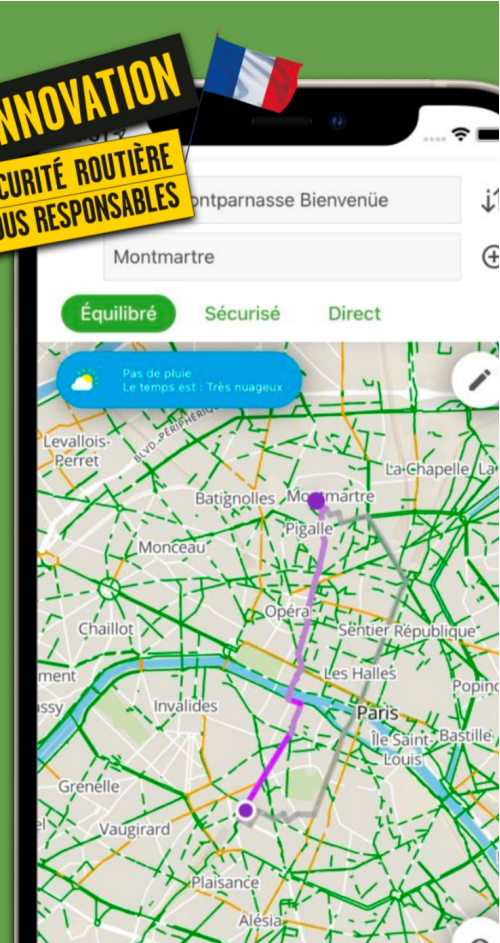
NNOVATION
CURITÉ ROUTIÈRE
OUS RESPONSABLES

ontparnasse Bienvenüe

Montmartre

Équilibré
Sécurisé
Direct

Pas de pluie
Le temps est : Très nuageux

Levallois-Perret
BLVD. PÉRIPHÉRIQUE
La Chapelle
Batignolles
Montmartre
Pigalle
Monceau
Opéra
Chaillot
Sentier République
Les Halles
Popinc
ment
assy
Invalides
Paris
Île Saint-Louis
Bastille
Grenelle
Vaugirard
Plaisance
Alésia